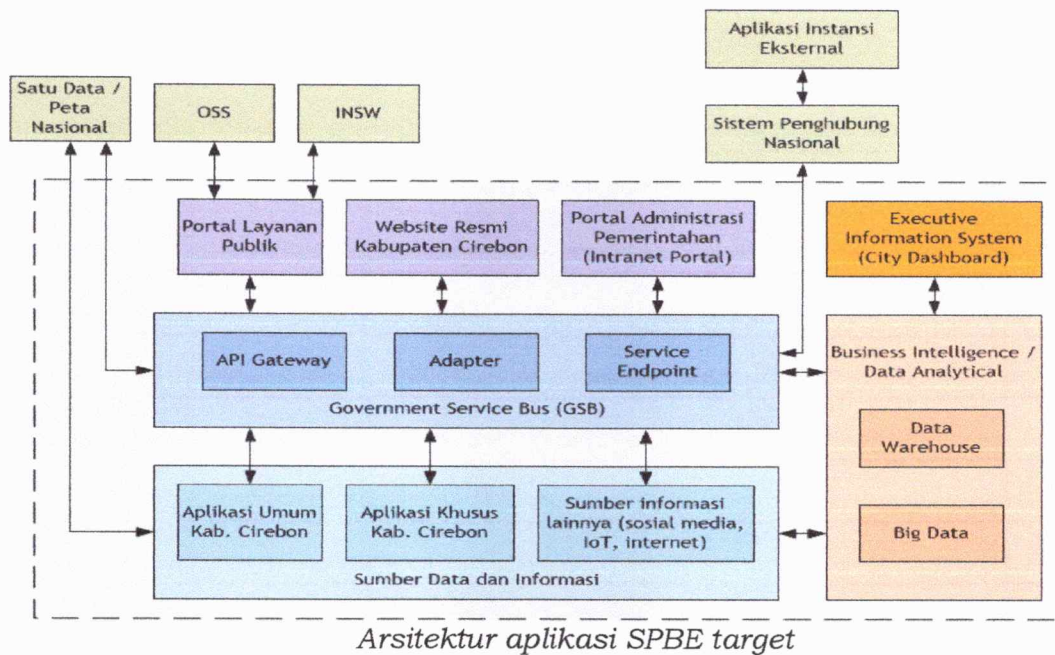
Aplikasi Instansi Eksternal

Satu Data / Peta Nasional

OSS

INSW

Sistem Penghubung Nasional

Portal Layanan Publik

Website Resmi Kabupaten Cirebon

Portal Administrasi Pemerintahan (Intranet Portal)

Executive Information System (City Dashboard)

API Gateway

Adapter

Service Endpoint

Government Service Bus (GSB)

Business Intelligence / Data Analytical

Data Warehouse

Aplikasi Umum Kab. Cirebon

Aplikasi Khusus Kab. Cirebon

Sumber informasi lainnya (sosial media, IoT, internet)

Big Data

Sumber Data dan Informasi

Arsitektur aplikasi SPBE target